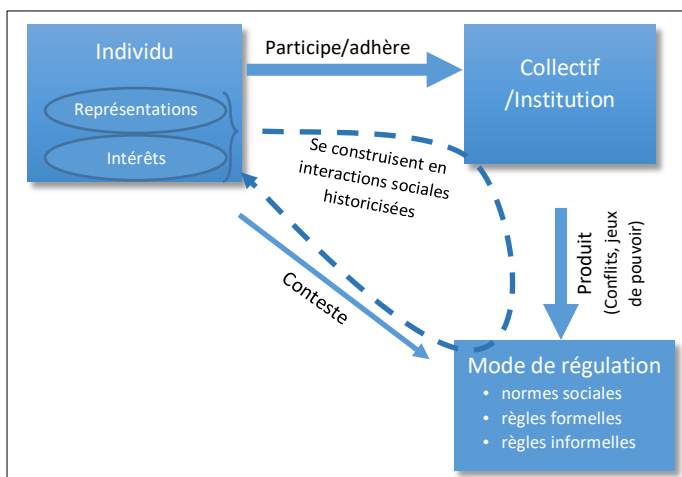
Individu

Représentations

Intérêts

Participe/adhère

Collectif /Institution

Se construisent en interactions sociales historicisées

Produit (Conflits, jeux de pouvoir)

Conteste

Mode de régulation
• normes sociales
• règles formelles
• règles informelles